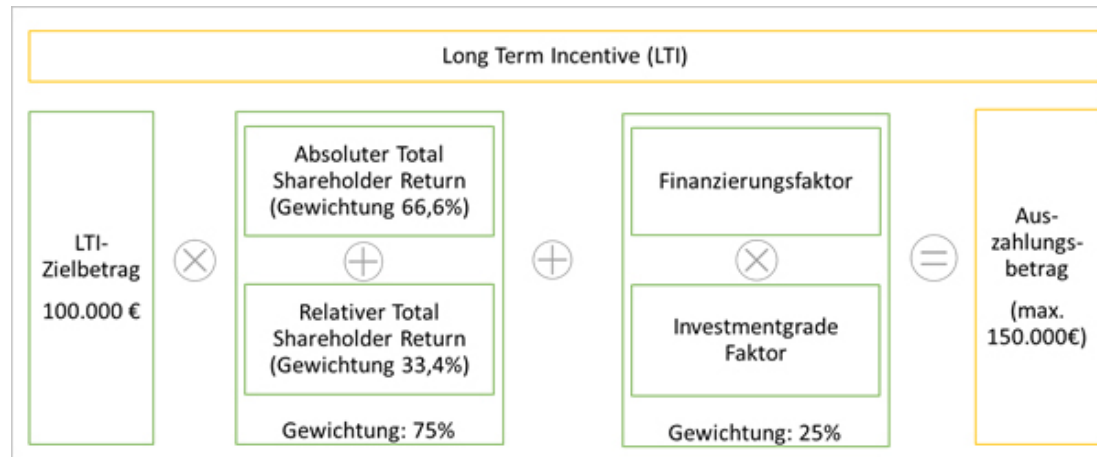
Long Term Incentive (LTI)

LTI-Zielbetrag

100.000 €

$\otimes$

Absoluter Total Shareholder Return (Gewichtung 66,6%)

$\oplus$

Relativer Total Shareholder Return (Gewichtung 33,4%)

Gewichtung: 75%

$\oplus$

Finanzierungsfaktor

$\otimes$

Investmentgrade Faktor

Gewichtung: 25%

$\ominus$

Auszahlungsbetrag

(max. 150.000€)